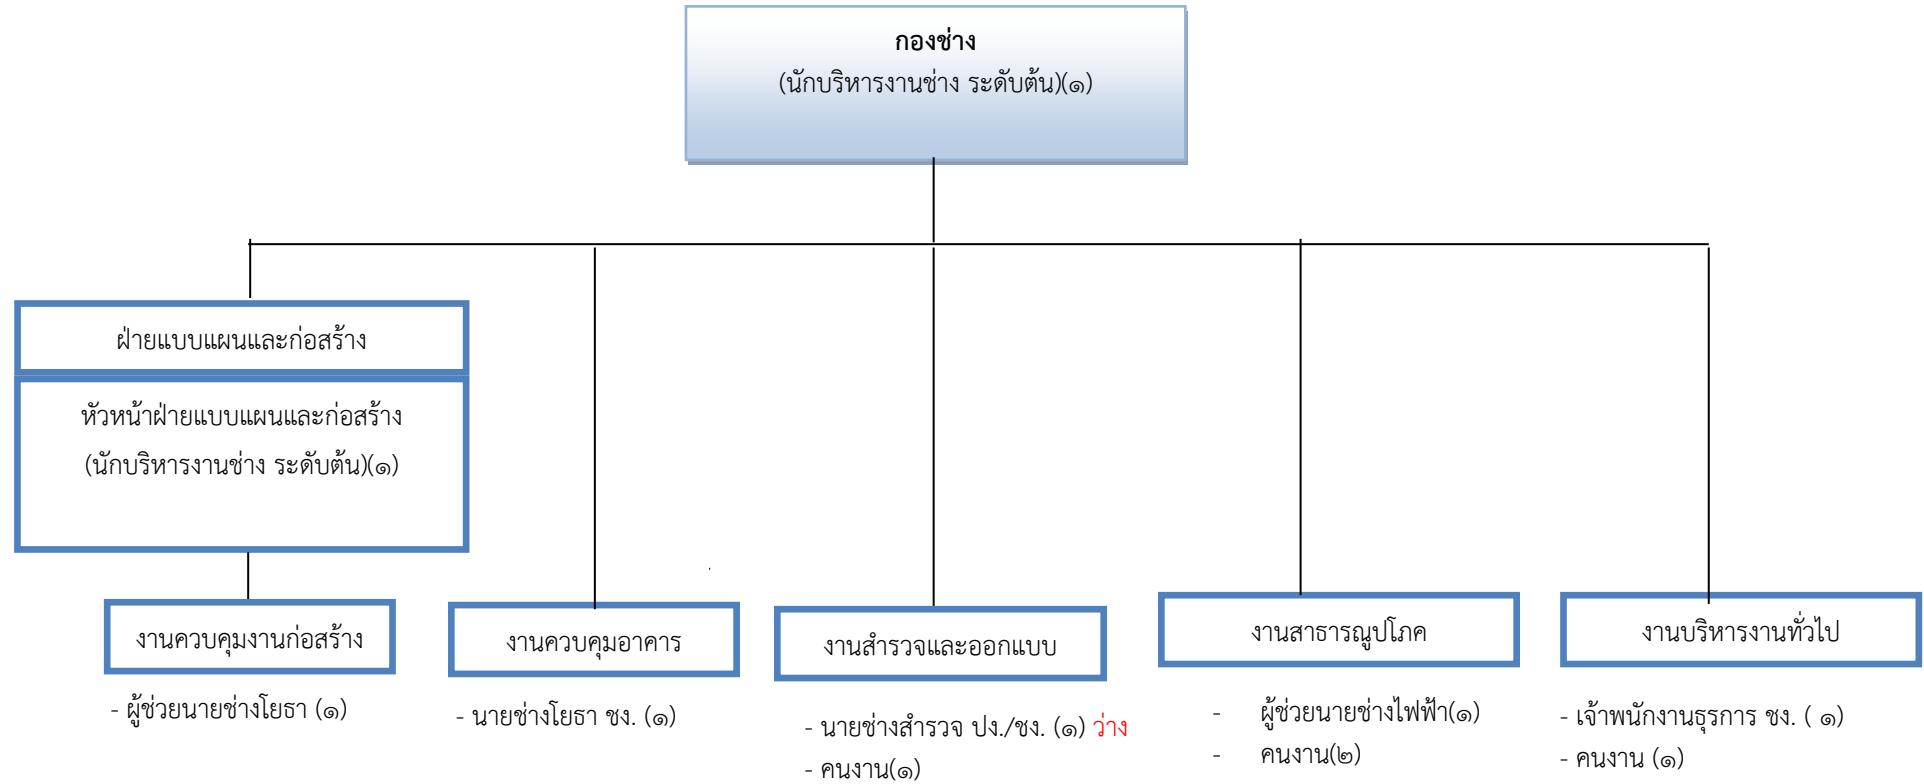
กองช่าง
(นักบริหารงานช่าง ระดับต้น)(๑)

ฝ่ายแบบแผนและก่อสร้าง

หัวหน้าฝ่ายแบบแผนและก่อสร้าง
(นักบริหารงานช่าง ระดับต้น)(๑)

งานควบคุมงานก่อสร้าง

- ผู้ช่วยนายช่างโยธา (๑)

งานควบคุมอาคาร

- นายช่างโยธา ชง. (๑)

งานสำรวจและออกแบบ

- นายช่างสำรวจ ปง./ชง. (๑) ว่าง
- คนงาน(๑)

งานสาธารณูปโภค

- ผู้ช่วยนายช่างไฟฟ้า(๑)
- คนงาน(๒)

งานบริหารงานทั่วไป

- เจ้าพนักงานธุรการ ชง. ( ๑)
- คนงาน (๑)